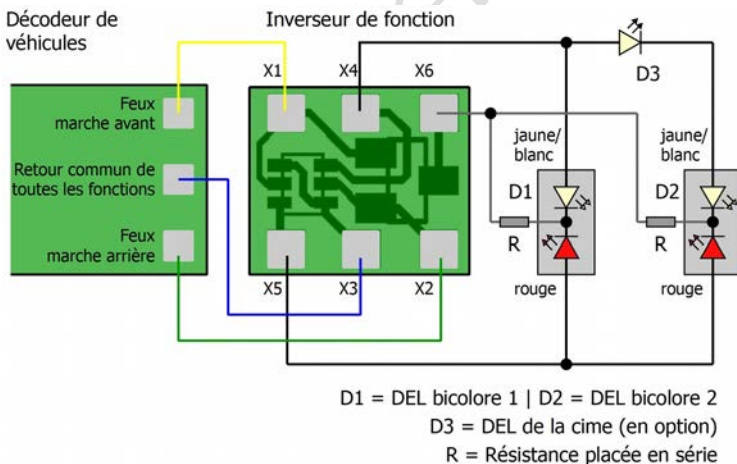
Décodeur de véhicules

Inverseur de fonction

X1 X4 X6

D3

Feux marche avant

Retour commun de toutes les fonctions

Feux marche arrière

jaune/ blanc

D1

R

rouge

jaune/ blanc

D2

R

rouge

X5 X3 X2

D1 = DEL bicolore 1 | D2 = DEL bicolore 2
D3 = DEL de la cime (en option)
R = Résistance placée en série